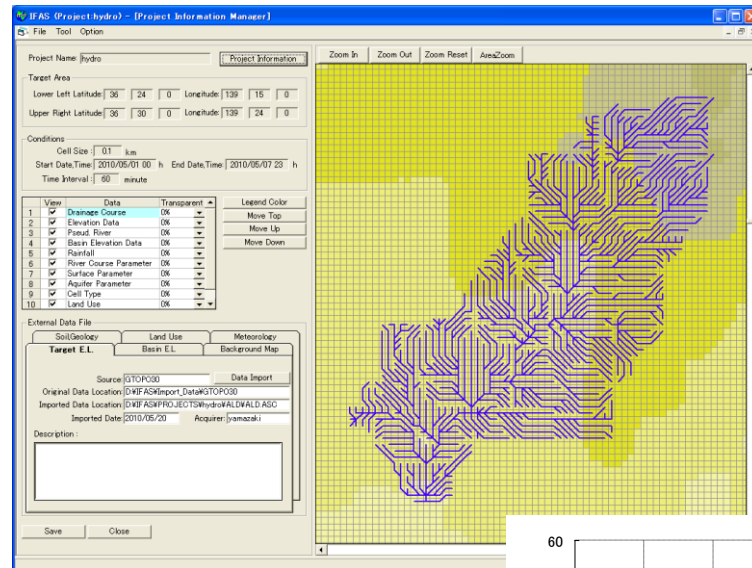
IFAS (Project:hydro) - [Project Information Manager]

File Tool Option

Project Name: hydro

Project Information

Target Area

Lower Left Latitude: 36 24 0 Longitude: 139 15 0

Upper Right Latitude: 36 30 0 Longitude: 139 24 0

Conditions

Cell Size : 0.1 km

Start Date,Time: 2010/05/01 00 h End Date,Time: 2010/05/07 23 h

Time Interval : 60 minute

| | View | Data | Transparent |
|---|---|---|---|
| 1 | ☑ | Drainage Course | 0% |
| 2 | ☑ | Elevation Data | 0% |
| 3 | ☑ | Pseud. River | 0% |
| 4 | ☑ | Basin Elevation Data | 0% |
| 5 | ☑ | Rainfall | 0% |
| 6 | ☑ | River Course Parameter | 0% |
| 7 | ☑ | Surface Parameter | 0% |
| 8 | ☑ | Aquifer Parameter | 0% |
| 9 | ☑ | Cell Type | 0% |
| 10 | ☑ | Land Use | 0% |

Legend Color

Move Top

Move Up

Move Down

External Data File

Soil/Geology

Land Use

Meteorology

Target E.L.

Basin E.L.

Background Map

Source: GTOPO30

Data Import

Original Data Location: D:¥IFAS¥Import_Data¥GTOPO30

Imported Data Location: D:¥IFAS¥PROJECTS¥hydro¥ALD¥ALD.ASC

Imported Date: 2010/05/20

Acquirer: yamazaki

Description :

Save

Close

Zoom In

Zoom Out

Zoom Reset

AreaZoom

60